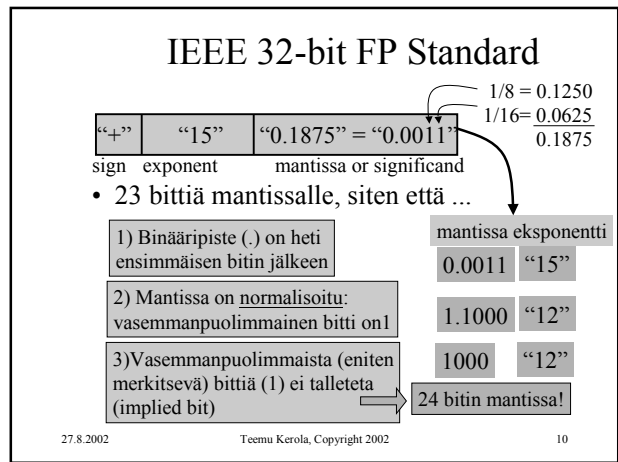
IEEE 32-bit FP Standard

$1/8 = 0.1250$
$1/16 = \underline{0.0625}$
$0.1875$

| "+" | "15" | "0.1875" = "0.0011" |
|---|---|---|
| sign | exponent | mantissa or significand |

• 23 bittiä mantissalle, siten että ...

1) Binääripiste (.) on heti ensimmäisen bitin jälkeen

2) Mantissa on normalisoitu: vasemmanpuolimmainen bitti on1

3)Vasemmanpuolimmaista (eniten merkitsevä) bittiä (1) ei talleteta (implied bit)

| mantissa | eksponentti |
|---|---|
| 0.0011 | "15" |
| 1.1000 | "12" |
| 1000 | "12" |

24 bitin mantissa!

27.8.2002 Teemu Kerola, Copyright 2002 10